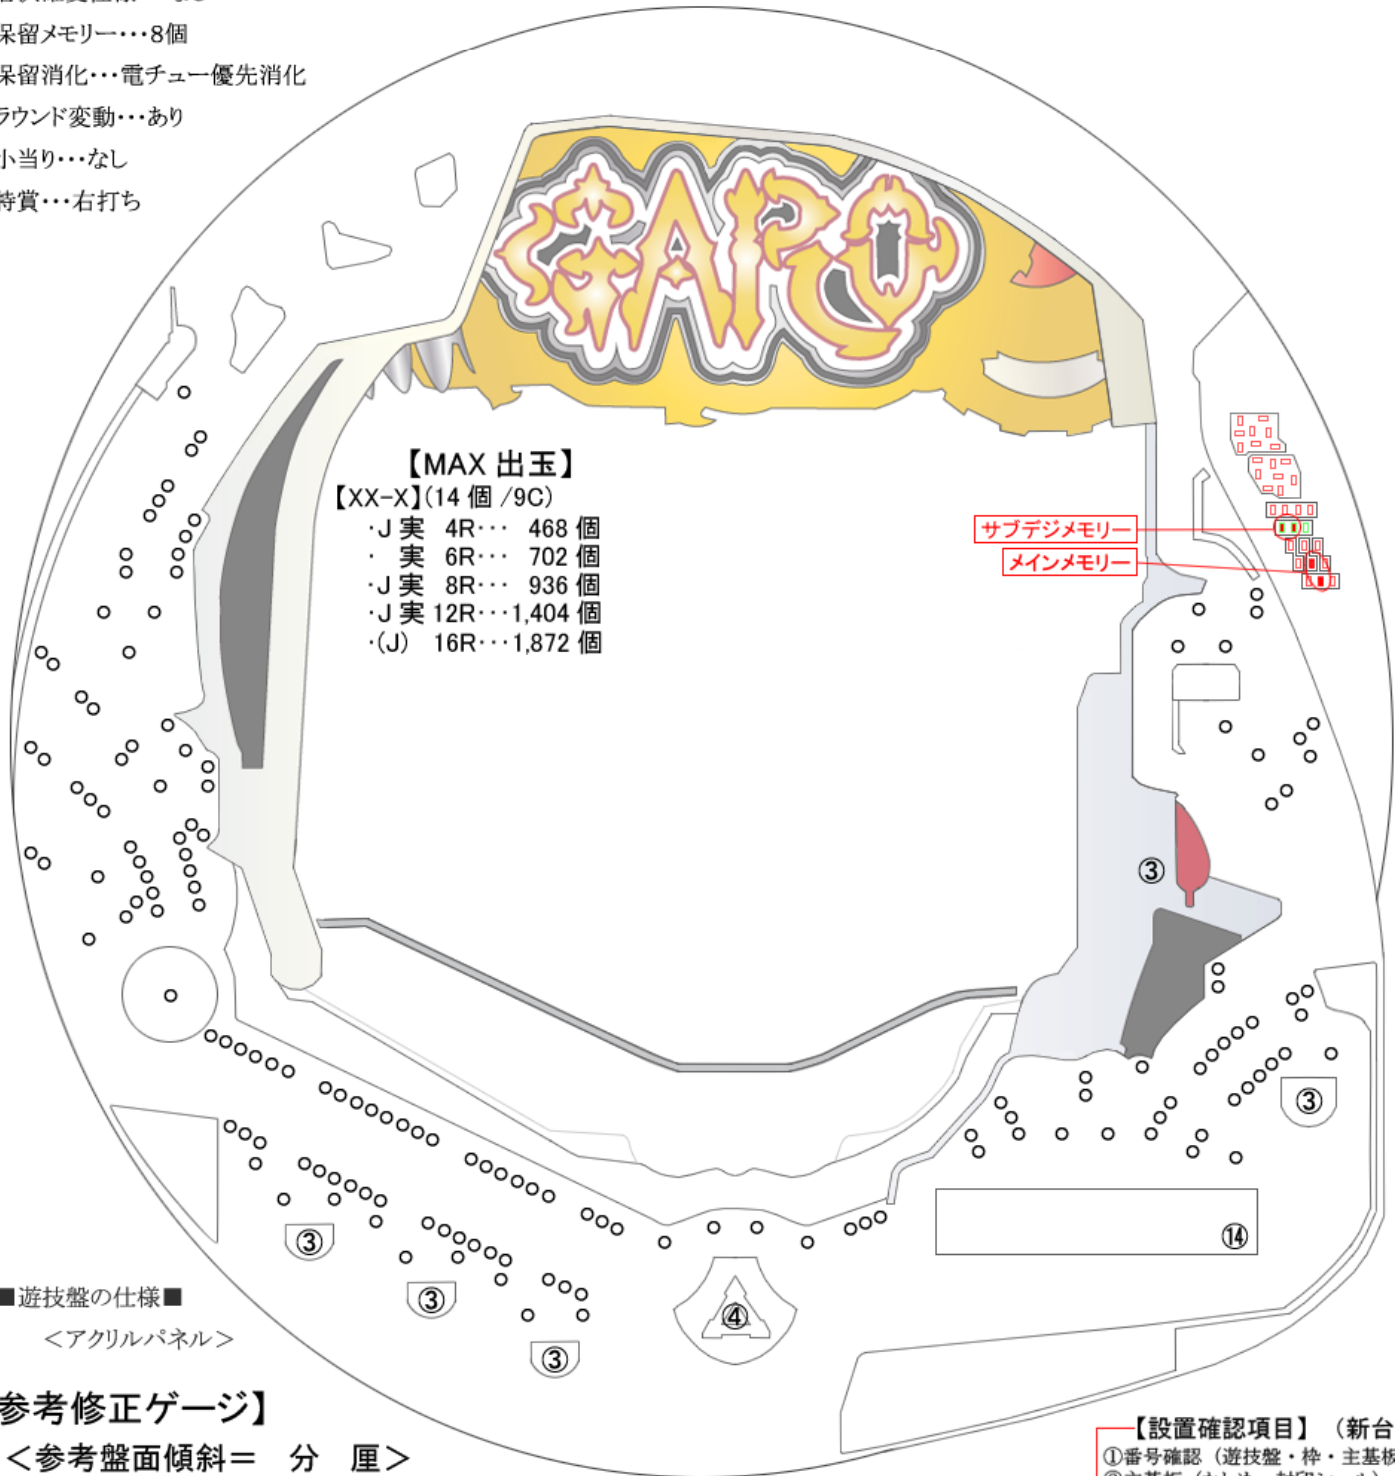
保留メモリー・・・8個
保留消化・・・電チュー優先消化
ラウンド変動・・・あり
小当り・・・なし
時賞・・・右打ち

GARO

【MAX 出玉】
【XX-X】(14 個 /9C)
·J 実 4R··· 468 個
· 実 6R··· 702 個
·J 実 8R··· 936 個
·J 実 12R···1,404 個
·(J) 16R···1,872 個

サブデジメモリー
メインメモリー

③
③
③
③
③
④
⑭

■遊技盤の仕様■
＜アクリルパネル＞

参考修正ゲージ】
＜参考盤面傾斜＝ 分 厘＞

【設置確認項目】（新台
①番号確認（遊技盤・枠・主基板